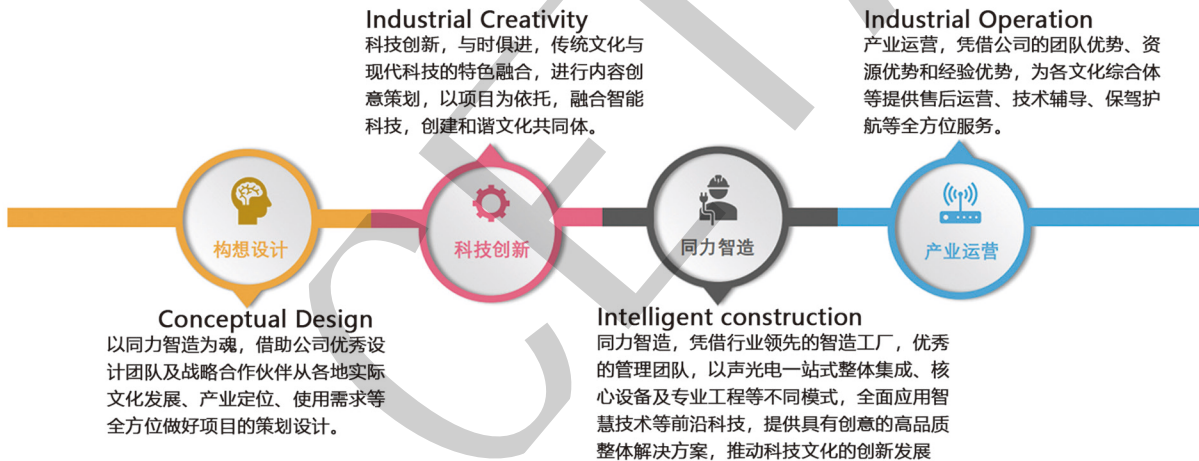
Industrial Creativity
科技创新，与时俱进，传统文化与现代科技的特色融合，进行内容创意策划，以项目为依托，融合智能科技，创建和谐文化共同体。

Industrial Operation
产业运营，凭借公司的团队优势、资源优势和经验优势，为各文化综合体等提供售后运营、技术辅导、保驾护航等全方位服务。

构想设计

科技创新

同力智造

产业运营

Conceptual Design
以同力智造为魂，借助公司优秀设计团队及战略合作伙伴从各地实际文化发展、产业定位、使用需求等全方位做好项目的策划设计。

Intelligent construction
同力智造，凭借行业领先的智造工厂，优秀的管理团队，以声光电一站式整体集成、核心设备及专业工程等不同模式，全面应用智慧技术等前沿科技，提供具有创意的高品质整体解决方案，推动科技文化的创新发展